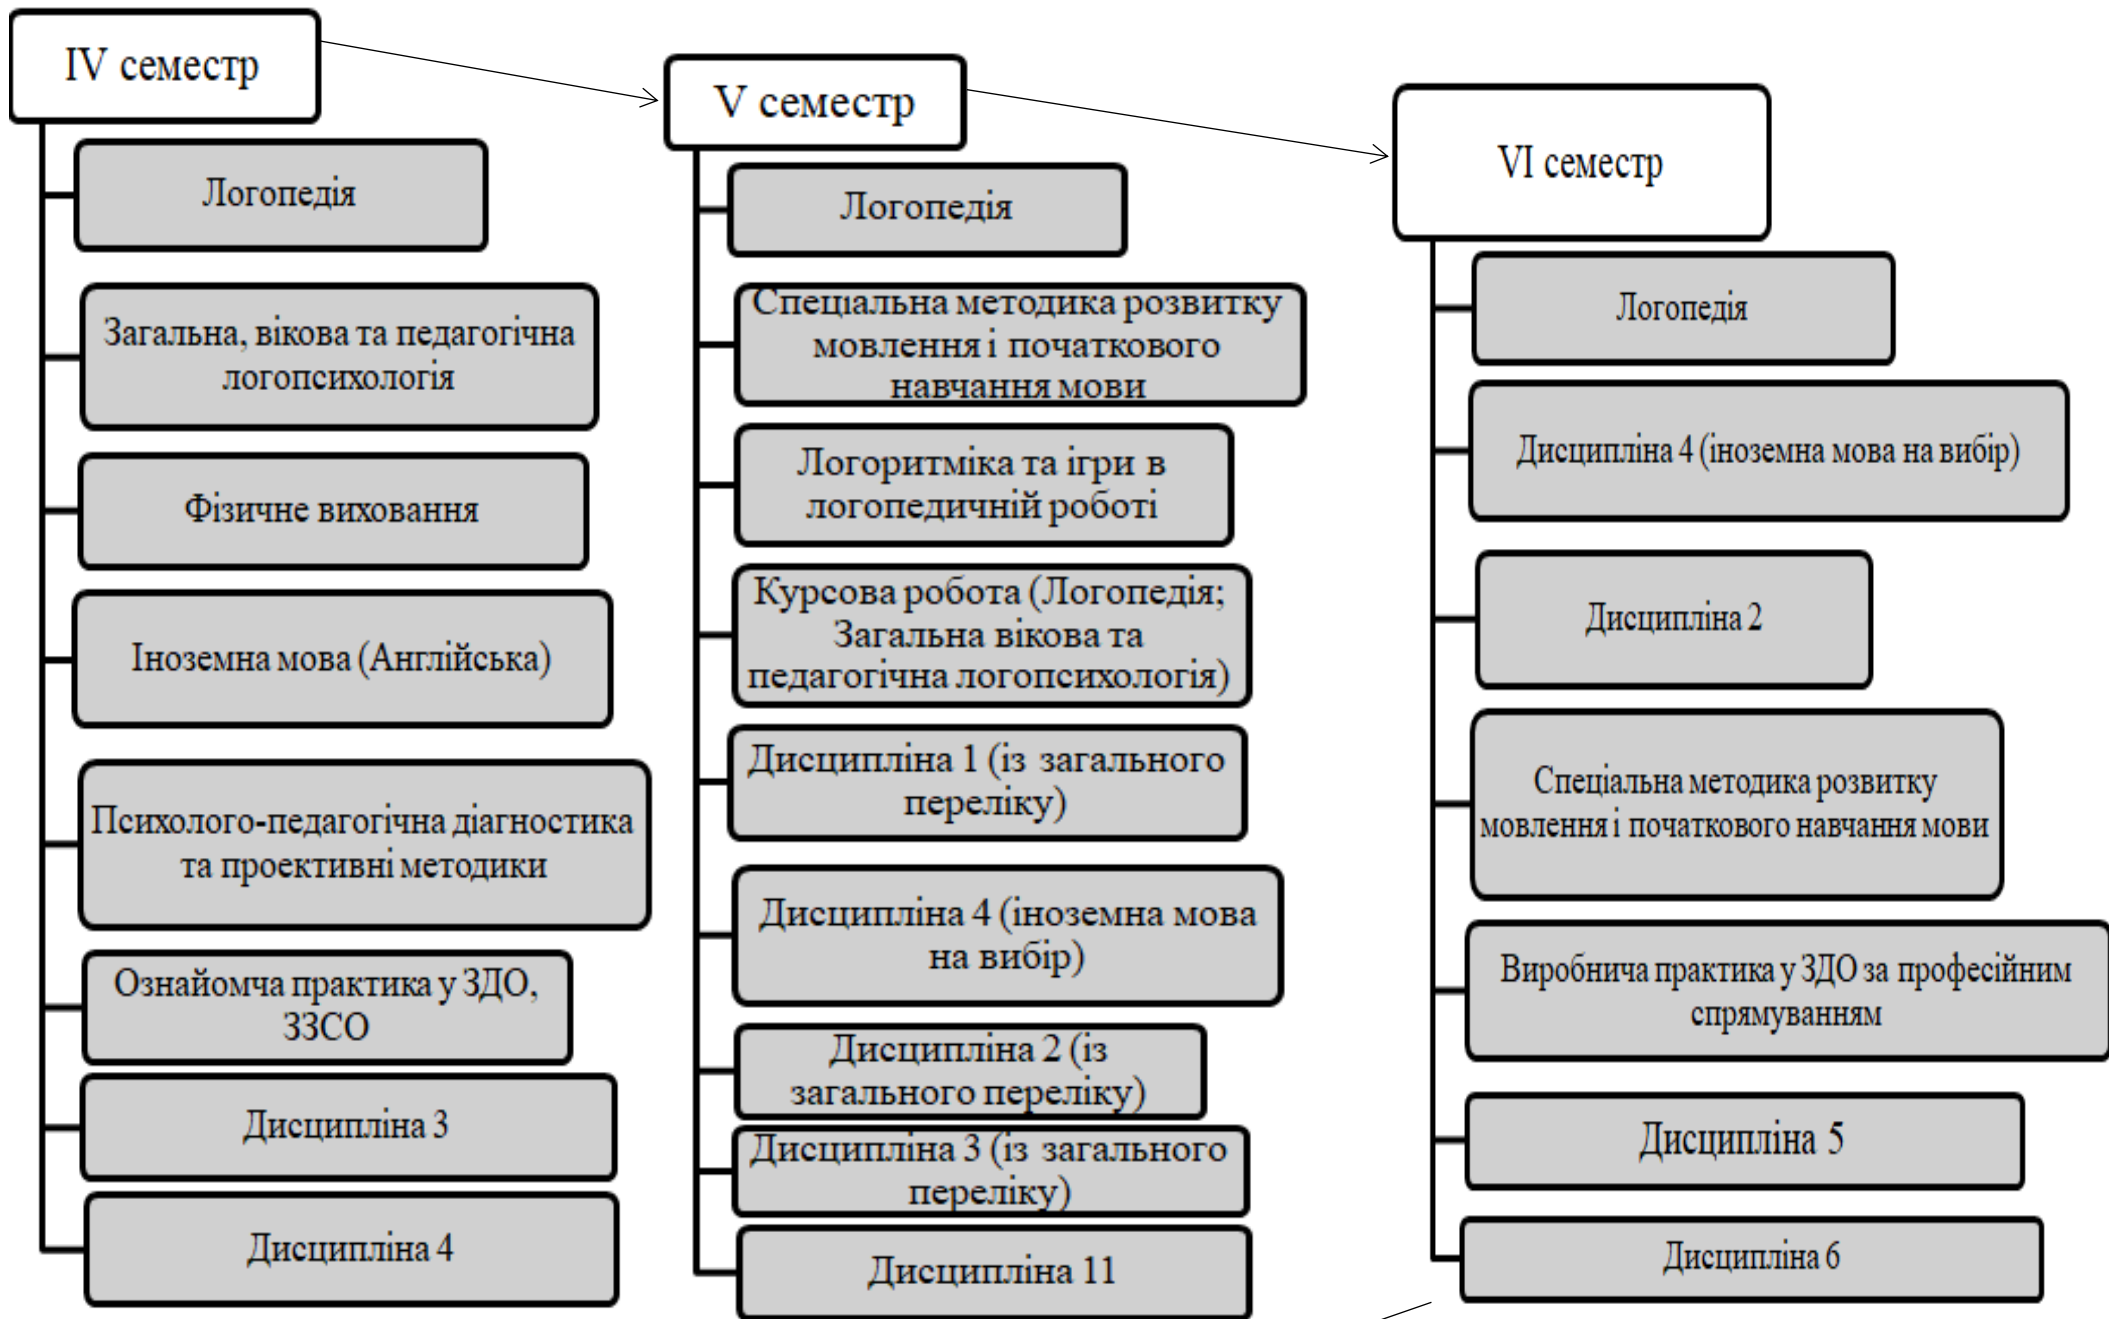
IV семестр

Логопедія

Загальна, вікова та педагогічна логопсихологія

Фізичне виховання

Іноземна мова (Англійська)

Психолого-педагогічна діагностика та проективні методики

Ознайомча практика у ЗДО, ЗЗСО

Дисципліна 3

Дисципліна 4

V семестр

Логопедія

Спеціальна методика розвитку мовлення і початкового навчання мови

Логоритміка та ігри в логопедичній роботі

Курсова робота (Логопедія; Загальна вікова та педагогічна логопсихологія)

Дисципліна 1 (із загального переліку)

Дисципліна 4 (іноземна мова на вибір)

Дисципліна 2 (із загального переліку)

Дисципліна 3 (із загального переліку)

Дисципліна 11

VI семестр

Логопедія

Дисципліна 4 (іноземна мова на вибір)

Дисципліна 2

Спеціальна методика розвитку мовлення і початкового навчання мови

Виробнича практика у ЗДО за професійним спрямуванням

Дисципліна 5

Дисципліна 6